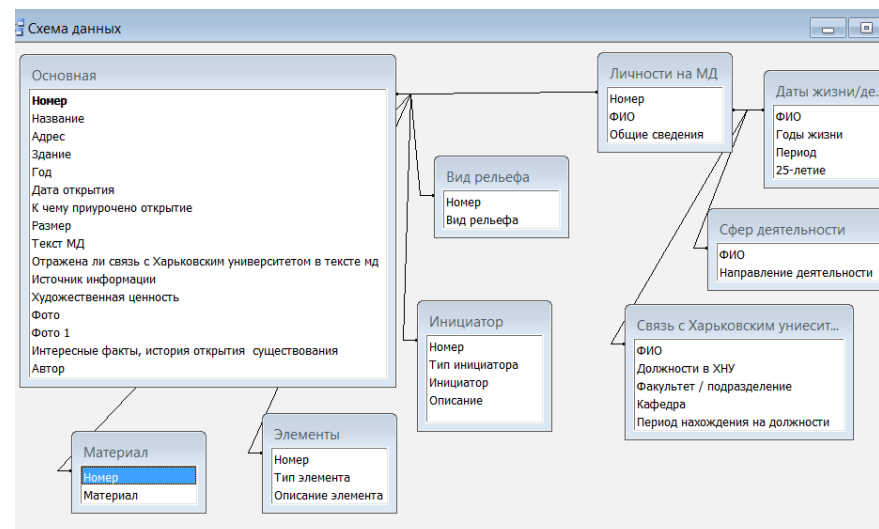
Схема данных

Основная
Номер
Название
Адрес
Здание
Год
Дата открытия
К чему приурочено открытие
Размер
Текст МД
Отражена ли связь с Харьковским университетом в тексте мд
Источник информации
Художественная ценность
Фото
Фото 1
Интересные факты, история открытия существования
Автор

Личности на МД
Номер
ФИО
Общие сведения

Даты жизни/де...
ФИО
Годы жизни
Период
25-летие

Вид рельефа
Номер
Вид рельефа

Сфер деятельности
ФИО
Направление деятельности

Инициатор
Номер
Тип инициатора
Инициатор
Описание

Связь с Харьковским униеси...
ФИО
Должности в ХНУ
Факультет / подразделение
Кафедра
Период нахождения на должности

Материал
Номер
Материал

Элементы
Номер
Тип элемента
Описание элемента